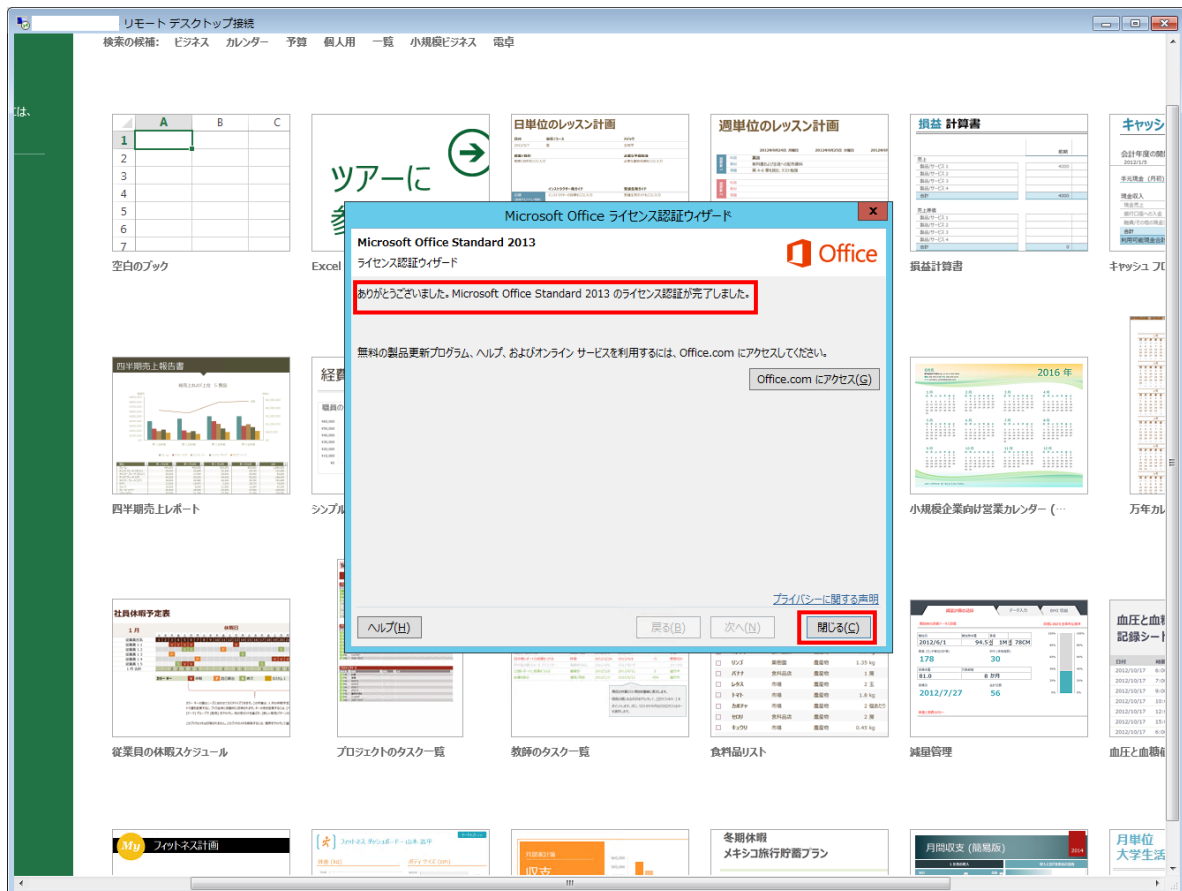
リモート デスクトップ接続

検索の候補: ビジネス カレンダー 予算 個人用 一覧 小規模ビジネス 電卓

は、

| | A | B | C |
|---|---|---|---|
| 1 | | | |
| 2 | | | |
| 3 | | | |
| 4 | | | |
| 5 | | | |
| 6 | | | |
| 7 | | | |

空白のブック

ツアーに
参

Excel

日単位のレッスン計画

週単位のレッスン計画

損益 計算書

損益計算書

キャッシュ
キャッシュ フロ

Microsoft Office ライセンス認証ウィザード

Microsoft Office Standard 2013
ライセンス認証ウィザード

Office

ありがとうございました。Microsoft Office Standard 2013 のライセンス認証が完了しました。

無料の製品更新プログラム、ヘルプ、およびオンライン サービスを利用するには、Office.com にアクセスしてください。

Office.com にアクセス(G)

プライバシーに関する声明

ヘルプ(H)
戻る(B)
次へ(N)
閉じる(C)

四半期売上報告書

四半期売上レポート

経費

シンプル

2016 年

小規模企業向け営業カレンダー (…

万年カレ

社員休暇予定表

従業員の休暇スケジュール

プロジェクトのタスク一覧

教師のタスク一覧

リンゴ
バナナ
レタス
トマト
カボチャ
セロリ
キュウリ

1.35 kg
1 房
3 個
1.8 kg
2 個
1 房
0.45 kg

食料品リスト

2012/6/1
178
94.5
30
81.0
2012/7/27
56

減量管理

血圧と血糖
記録シート

血圧と血糖値

フィットネス計画

冬期休暇
メキシコ旅行貯蓄プラン

月間収支 (簡易版)

月単位
大学生活